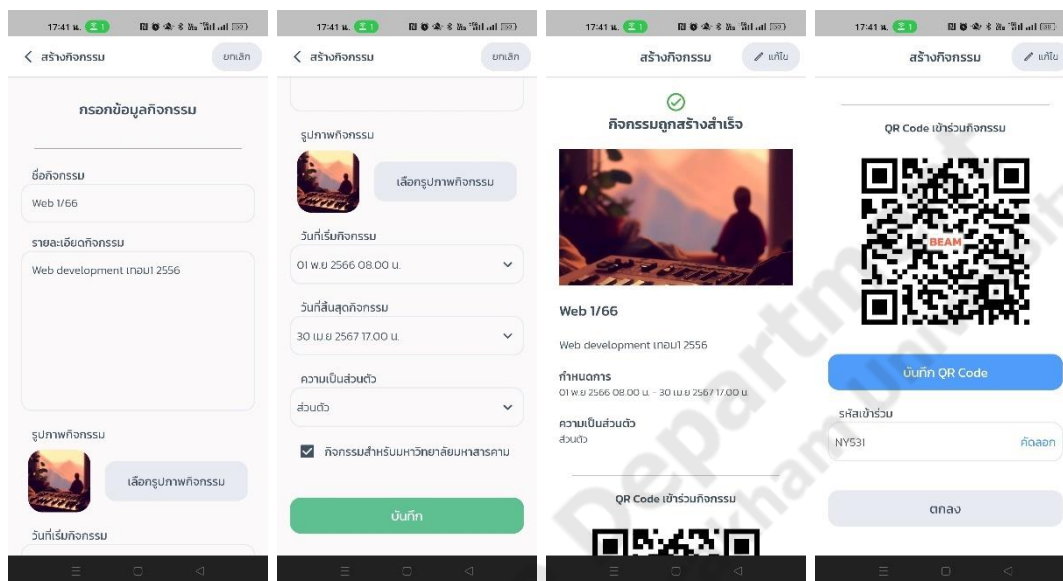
17:41 น.

< สร้างกิจกรรม
ยกเลิก

กรอกข้อมูลกิจกรรม

ชื่อกิจกรรม
Web 1/66

รายละเอียดกิจกรรม
Web development เทอม1 2556

รูปภาพกิจกรรม
เลือกรูปภาพกิจกรรม

วันที่เริ่มกิจกรรม

17:41 น.

< สร้างกิจกรรม
ยกเลิก

รูปภาพกิจกรรม
เลือกรูปภาพกิจกรรม

วันที่เริ่มกิจกรรม
01 พ.ย 2566 08.00 น.

วันที่สิ้นสุดกิจกรรม
30 เม.ย 2567 17.00 น.

ความเป็นส่วนตัว
ส่วนตัว

กิจกรรมสำหรับมหาวิทยาลัยมหาสารคาม

บันทึก

17:41 น.

สร้างกิจกรรม
แก้ไข

กิจกรรมถูกสร้างสำเร็จ

Web 1/66

Web development เทอม1 2556

กำหนดการ
01 พ.ย 2566 08.00 น. - 30 เม.ย 2567 17.00 น.

ความเป็นส่วนตัว
ส่วนตัว

QR Code เข้าร่วมกิจกรรม

17:41 น.

สร้างกิจกรรม
แก้ไข

QR Code เข้าร่วมกิจกรรม

BEAM

บันทึก QR Code

รหัสเข้าร่วม
NY531
คัดลอก

ตกลง

Department
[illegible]kham Uni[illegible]